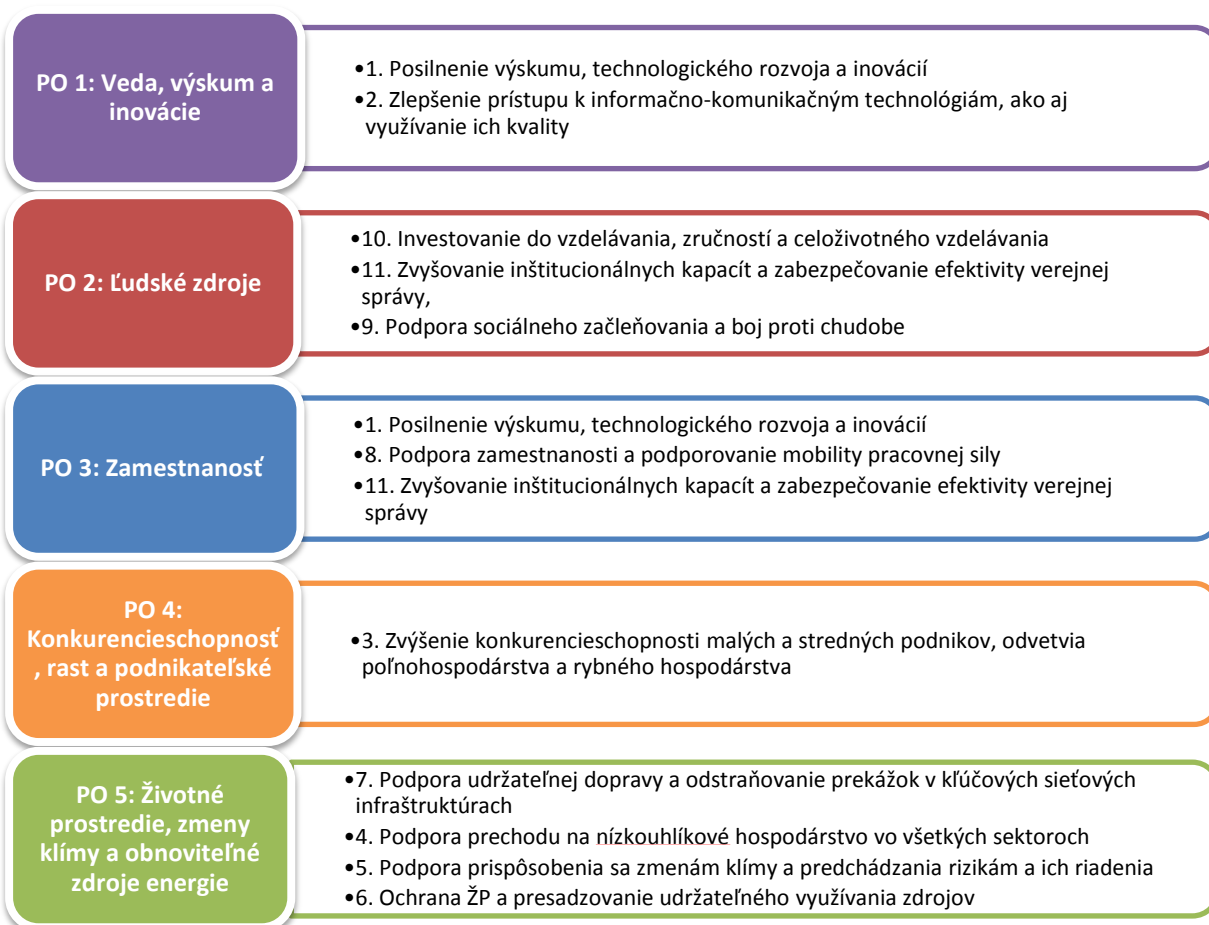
PO 1: Veda, výskum a inovácie

•1. Posilnenie výskumu, technologického rozvoja a inovácií
•2. Zlepšenie prístupu k informačno-komunikačným technológiám, ako aj využívanie ich kvality

PO 2: Ľudské zdroje

•10. Investovanie do vzdelávania, zručností a celoživotného vzdelávania
•11. Zvyšovanie inštitucionálnych kapacít a zabezpečovanie efektivity verejnej správy,
•9. Podpora sociálneho začleňovania a boj proti chudobe

PO 3: Zamestnanosť

•1. Posilnenie výskumu, technologického rozvoja a inovácií
•8. Podpora zamestnanosti a podporovanie mobility pracovnej sily
•11. Zvyšovanie inštitucionálnych kapacít a zabezpečovanie efektivity verejnej správy

PO 4: Konkurencieschopnosť, rast a podnikateľské prostredie

•3. Zvýšenie konkurencieschopnosti malých a stredných podnikov, odvetvia poľnohospodárstva a rybného hospodárstva

PO 5: Životné prostredie, zmeny klímy a obnoviteľné zdroje energie

•7. Podpora udržateľnej dopravy a odstraňovanie prekážok v kľúčových sieťových infraštruktúrach
•4. Podpora prechodu na nízkouhlíkové hospodárstvo vo všetkých sektoroch
•5. Podpora prispôsobenia sa zmenám klímy a predchádzania rizikám a ich riadenia
•6. Ochrana ŽP a presadzovanie udržateľného využívania zdrojov